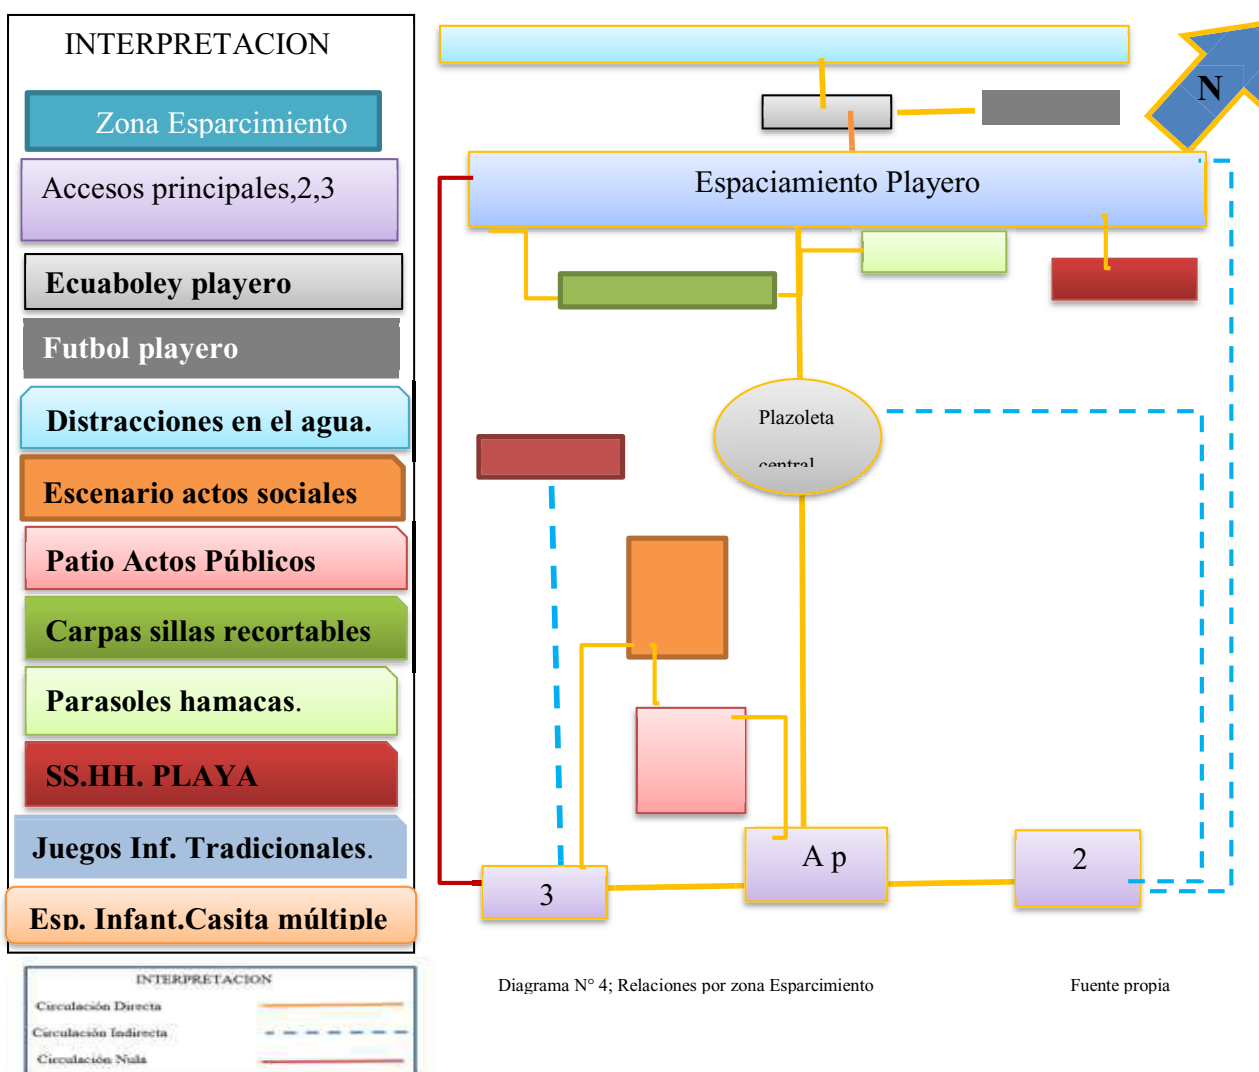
INTERPRETACION

Zona Esparcimiento

Accesos principales,2,3

Ecuaboley playero

Futbol playero

Distracciones en el agua.

Escenario actos sociales

Patio Actos Públicos

Carpas sillas recortables

Parasoles hamacas.

SS.HH. PLAYA

Juegos Inf. Tradicionales.

Esp. Infant.Casita múltiple

N

Espaciamiento Playero

Plazoleta central

A p

3

2

INTERPRETACION

Circulación Directa

Circulación Indirecta

Circulación Nula

Diagrama N° 4; Relaciones por zona Esparcimiento

Fuente propia